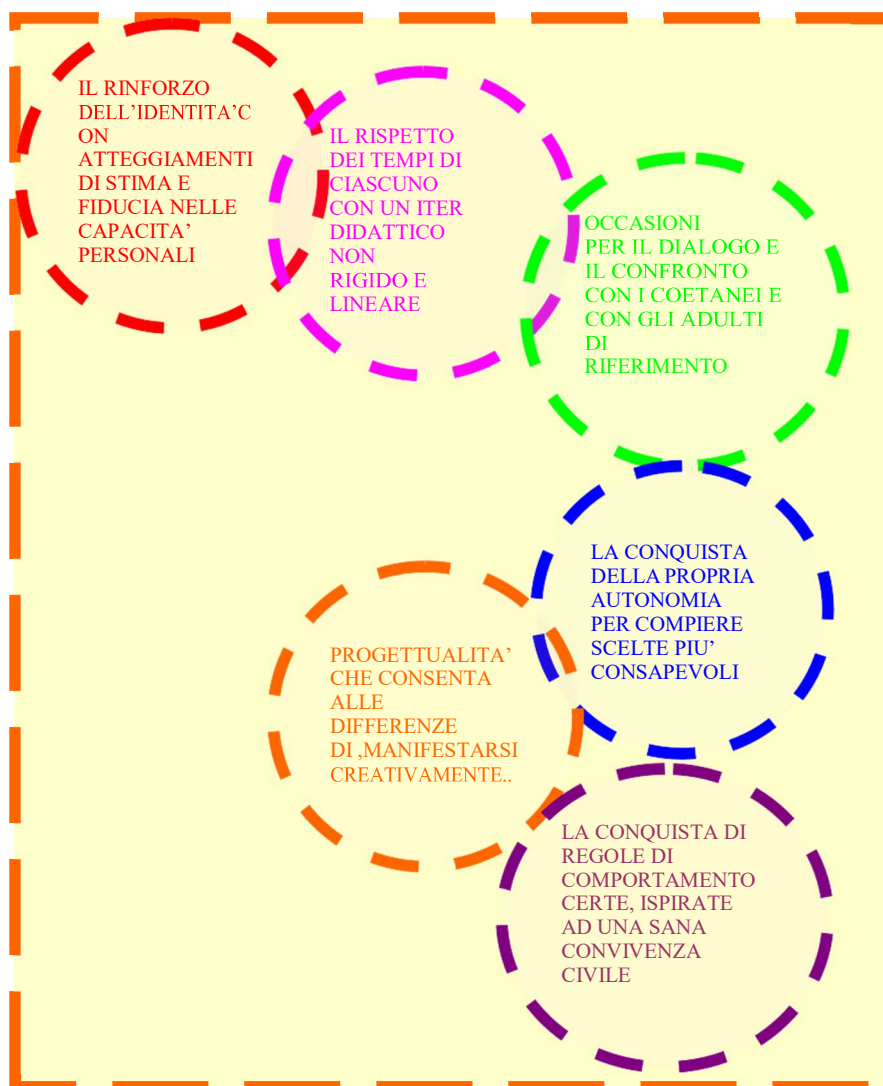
IL RINFORZO DELL’IDENTITA’CON ATTEGGIAMENTI DI STIMA E FIDUCIA NELLE CAPACITA’ PERSONALI

IL RISPETTO DEI TEMPI DI CIASCUNO CON UN ITER DIDATTICO NON RIGIDO E LINEARE

OCCASIONI PER IL DIALOGO E IL CONFRONTO CON I COETANEI E CON GLI ADULTI DI RIFERIMENTO

LA CONQUISTA DELLA PROPRIA AUTONOMIA PER COMPIERE SCELTE PIU’ CONSAPEVOLI

PROGETTUALITA’ CHE CONSENTA ALLE DIFFERENZE DI ,MANIFESTARSI CREATIVAMENTE..

LA CONQUISTA DI REGOLE DI COMPORTAMENTO CERTE, ISPIRATE AD UNA SANA CONVIVENZA CIVILE